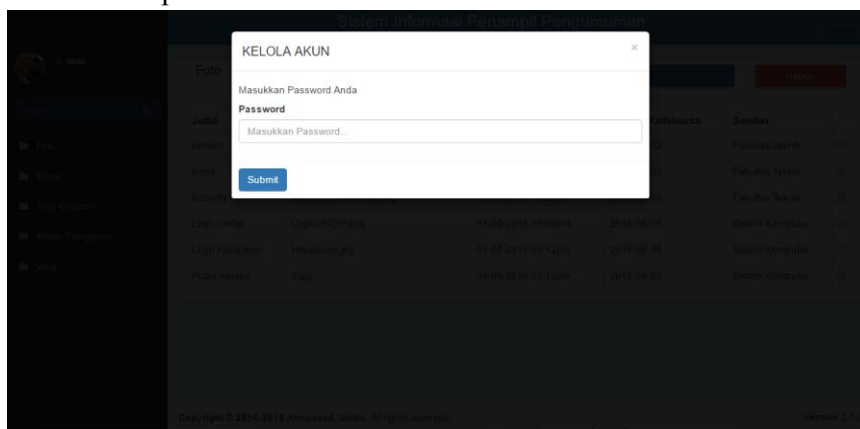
Sistem Informasi Penampil Pengumuman

Foto

Judul
Logo Unsip
Logo Himakom
Foto Artikel

Kadaluarsa
Sumber
Fakultas Teknik
Fakultas Teknik
Fakultas Teknik
Sistem Komputer
Sistem Komputer
Sistem Komputer

KELOLA AKUN

×

Masukkan Password Anda

Password

Masukkan Password...

Submit

Copyright © 2016-2018 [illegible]. All rights reserved.

Version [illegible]